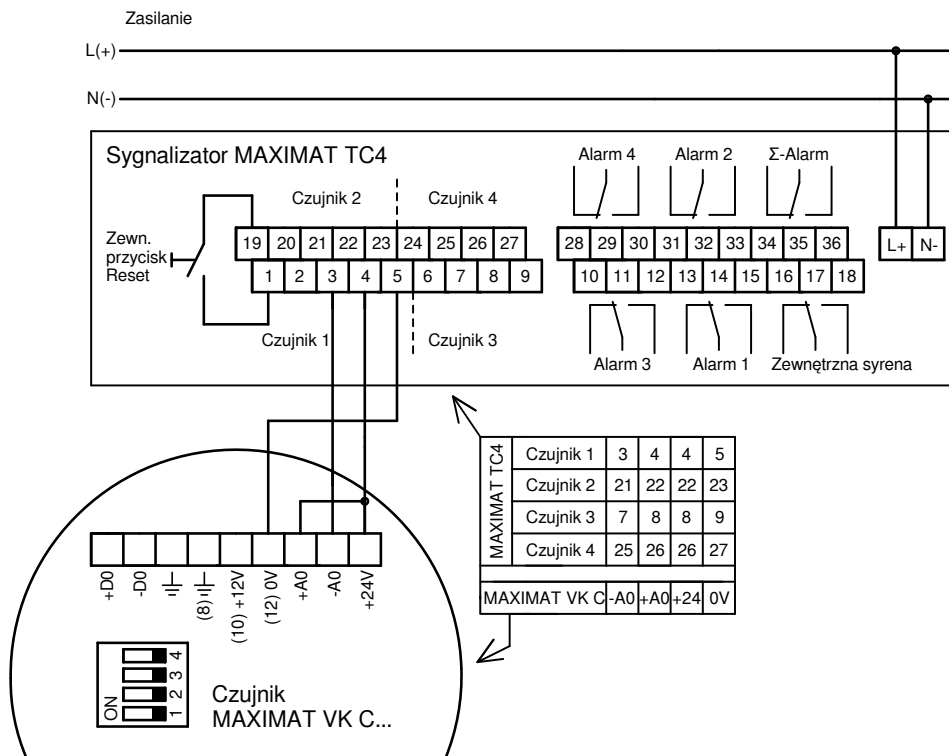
Zasilanie

L(+)

N(-)

Sygnalizator MAXIMAT TC4

Czujnik 2

Czujnik 4

Zewn. przycisk Reset

19 20 21 22 23 24 25 26 27

1 2 3 4 5 6 7 8 9

Czujnik 1

Czujnik 3

Alarm 4

Alarm 2

Σ-Alarm

28 29 30 31 32 33 34 35 36

10 11 12 13 14 15 16 17 18

Alarm 3

Alarm 1

Zewnętrzna syrena

L+ N-

| MAXIMAT TC4 | Czujnik 1 | 3 | 4 | 4 | 5 |
|---|---|---|---|---|---|
| | Czujnik 2 | 21 | 22 | 22 | 23 |
| | Czujnik 3 | 7 | 8 | 8 | 9 |
| | Czujnik 4 | 25 | 26 | 26 | 27 |
| MAXIMAT VK C | | -A0 | +A0 | +24 | 0V |

+D0 -D0 ⏚ (8)⏚ (10) +12V (12) 0V +A0 -A0 +24V

ON 1 2 3 4

Czujnik
MAXIMAT VK C...